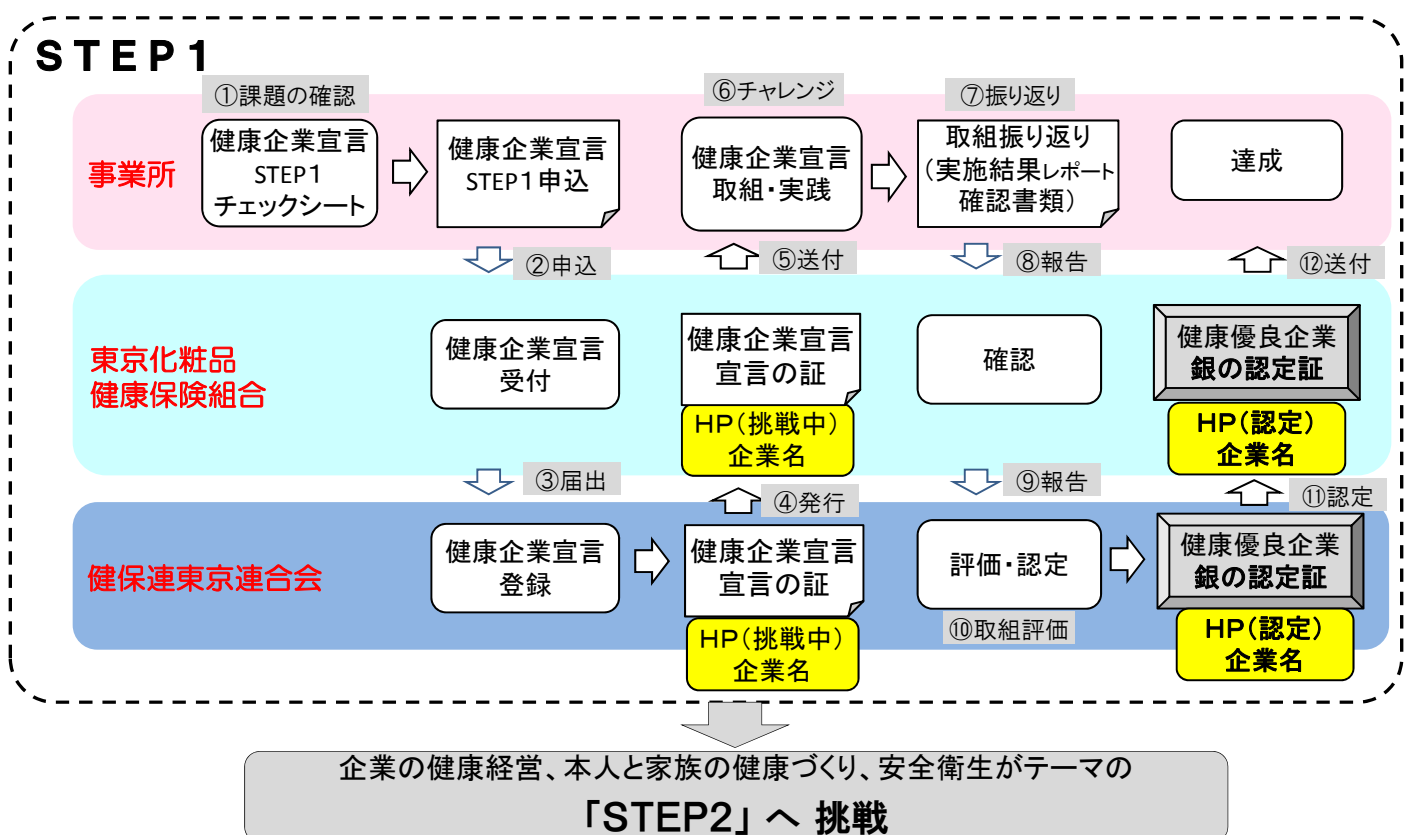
ＳＴＥＰ１

事業所

東京化粧品
健康保険組合

健保連東京連合会

①課題の確認

健康企業宣言
STEP1
チェックシート

健康企業宣言
STEP１申込

⑥チャレンジ

健康企業宣言
取組・実践

⑦振り返り

取組振り返り
（実施結果レポート
確認書類）

達成

②申込

⑤送付

⑧報告

⑫送付

健康企業宣言
受付

健康企業宣言
宣言の証

HP（挑戦中）
企業名

確認

健康優良企業
銀の認定証

HP（認定）
企業名

③届出

④発行

⑨報告

⑪認定

健康企業宣言
登録

健康企業宣言
宣言の証

HP（挑戦中）
企業名

評価・認定

⑩取組評価

健康優良企業
銀の認定証

HP（認定）
企業名

企業の健康経営、本人と家族の健康づくり、安全衛生がテーマの
「STEP2」へ 挑戦